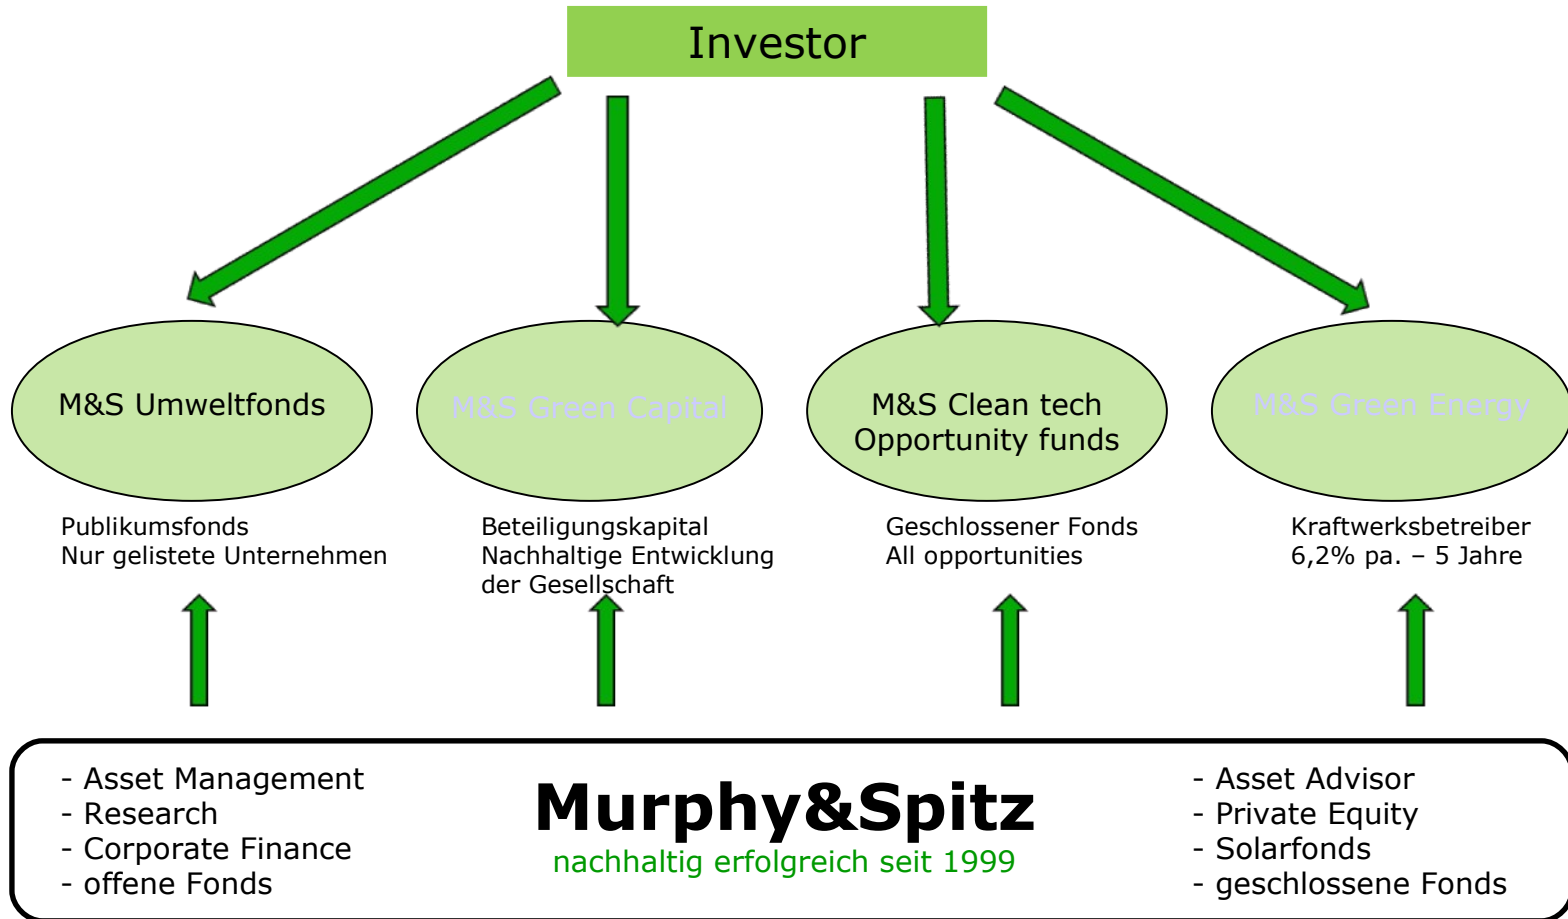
Investor

M&S Umweltfonds

M&S Green Capital

M&S Clean tech Opportunity funds

M&S Green Energy

Publikumsfonds
Nur gelistete Unternehmen

Beteiligungskapital
Nachhaltige Entwicklung der Gesellschaft

Geschlossener Fonds
All opportunities

Kraftwerksbetreiber
6,2% pa. – 5 Jahre

- Asset Management
- Research
- Corporate Finance
- offene Fonds

Murphy&Spitz
nachhaltig erfolgreich seit 1999

- Asset Advisor
- Private Equity
- Solarfonds
- geschlossene Fonds